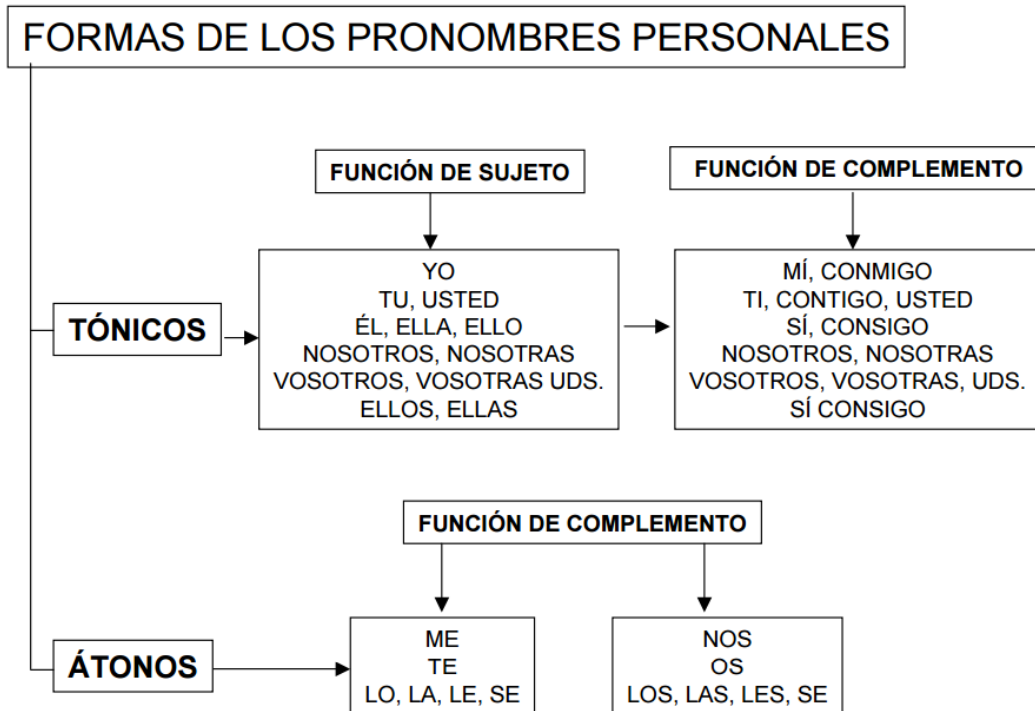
FORMAS DE LOS PRONOMBRES PERSONALES

FUNCIÓN DE SUJETO

FUNCIÓN DE COMPLEMENTO

TÓNICOS

YO
TU, USTED
ÉL, ELLA, ELLO
NOSOTROS, NOSOTRAS
VOSOTROS, VOSOTRAS UDS.
ELLOS, ELLAS

MÍ, CONMIGO
TI, CONTIGO, USTED
SÍ, CONSIGO
NOSOTROS, NOSOTRAS
VOSOTROS, VOSOTRAS, UDS.
SÍ CONSIGO

FUNCIÓN DE COMPLEMENTO

ÁTONOS

ME
TE
LO, LA, LE, SE

NOS
OS
LOS, LAS, LES, SE